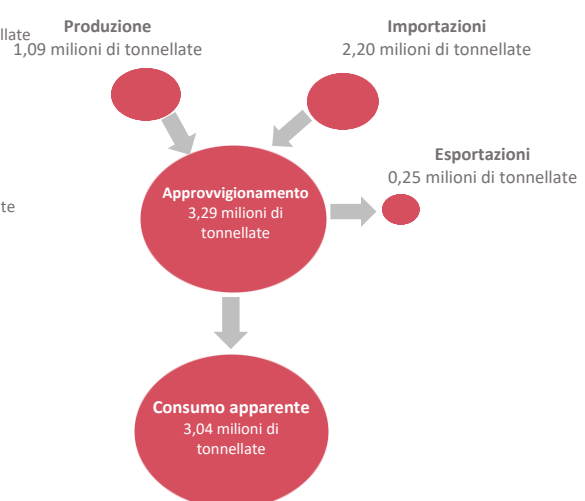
llate

te

Produzione
1,09 milioni di tonnellate

Importazioni
2,20 milioni di tonnellate

Esportazioni
0,25 milioni di tonnellate

Approvvigionamento
3,29 milioni di tonnellate

Consumo apparente
3,04 milioni di tonnellate